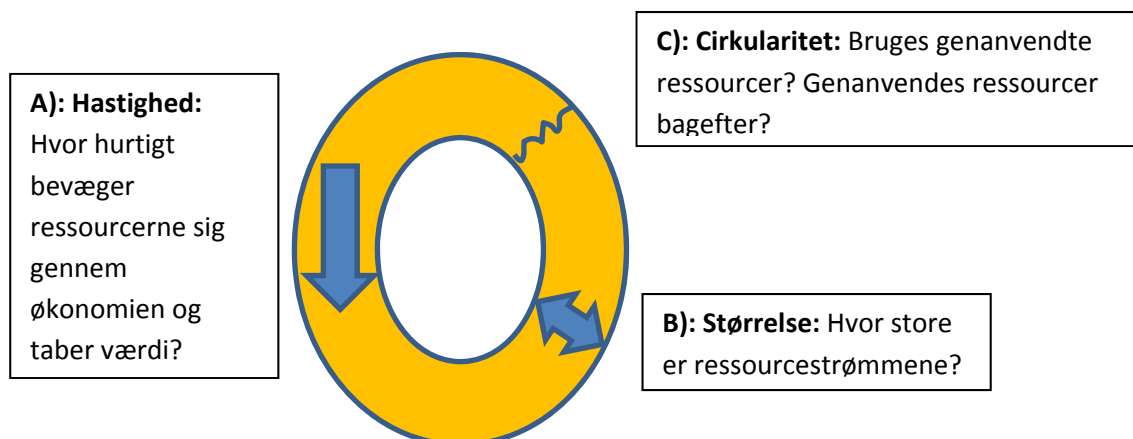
**A): Hastighed:** Hvor hurtigt bevæger ressourcerne sig gennem økonomien og taber værdi?

**C): Cirkularitet:** Bruges genanvendte ressourcer? Genanvendes ressourcer bagefter?

**B): Størrelse:** Hvor store er ressourcestrømmene?